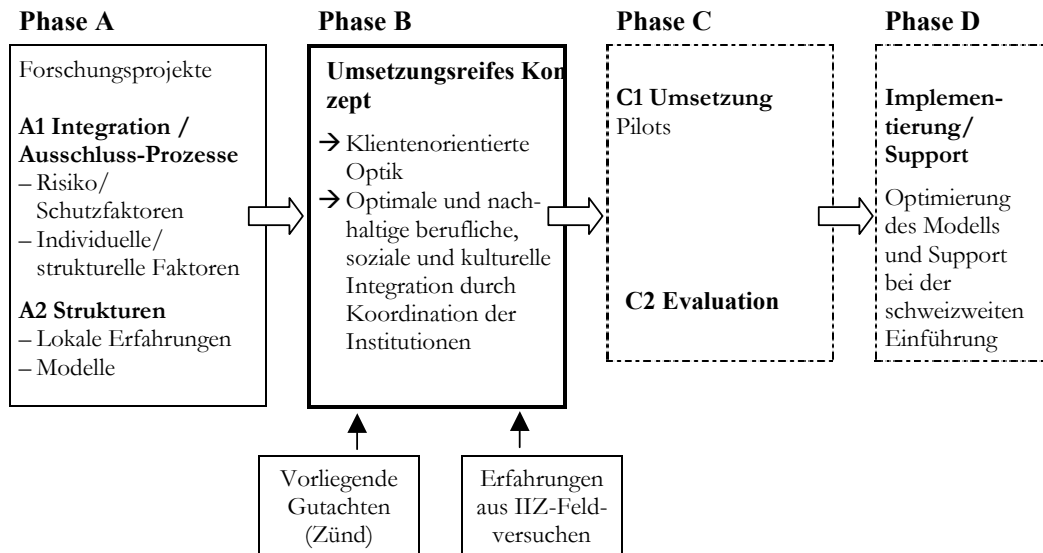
Phase A

Forschungsprojekte

A1 Integration / Ausschluss-Prozesse
– Risiko/ Schutzfaktoren
– Individuelle/ strukturelle Faktoren

A2 Strukturen
– Lokale Erfahrungen
– Modelle

Phase B

Umsetzungsreifes Konzept

→ Klientenorientierte Optik
→ Optimale und nachhaltige berufliche, soziale und kulturelle Integration durch Koordination der Institutionen

Phase C

C1 Umsetzung
Pilots

C2 Evaluation

Phase D

Implementierung/ Support

Optimierung des Modells und Support bei der schweizweiten Einführung

Vorliegende Gutachten (Zünd)

Erfahrungen aus IIZ-Feldversuchen